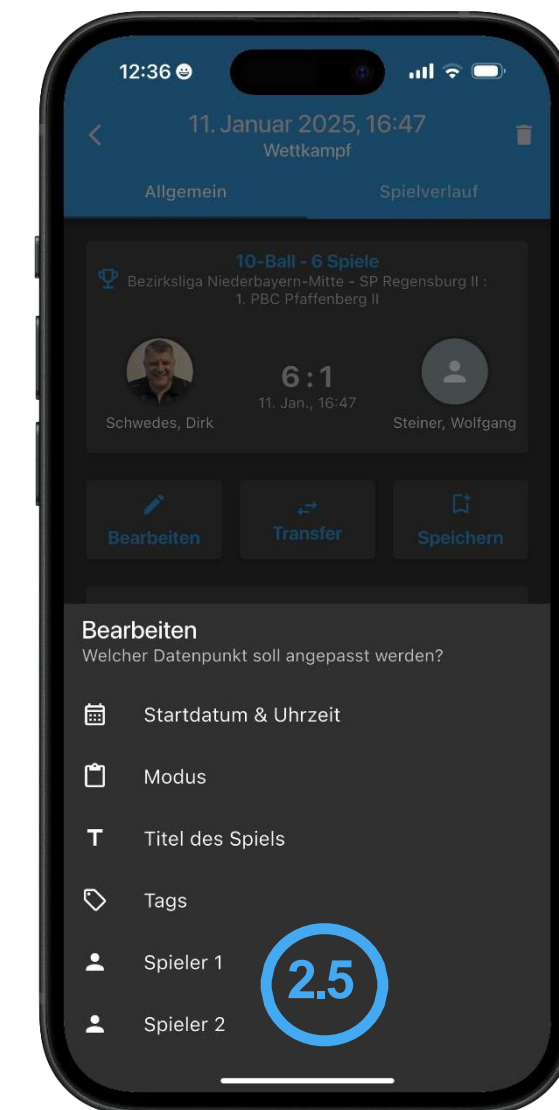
12:36

11. Januar 2025, 16:47
Wettkampf

Allgemein
Spielverlauf

10-Ball - 6 Spiele
Bezirksliga Niederbayern-Mitte - SP Regensburg II : 1. PBC Pfaffenberg II

6 : 1
11. Jan., 16:47

Schwedes, Dirk
Steiner, Wolfgang

Bearbeiten
Transfer
Speichern

Bearbeiten
Welcher Datenpunkt soll angepasst werden?

Startdatum & Uhrzeit

Modus

Titel des Spiels

Tags

Spieler 1

Spieler 2

2.5